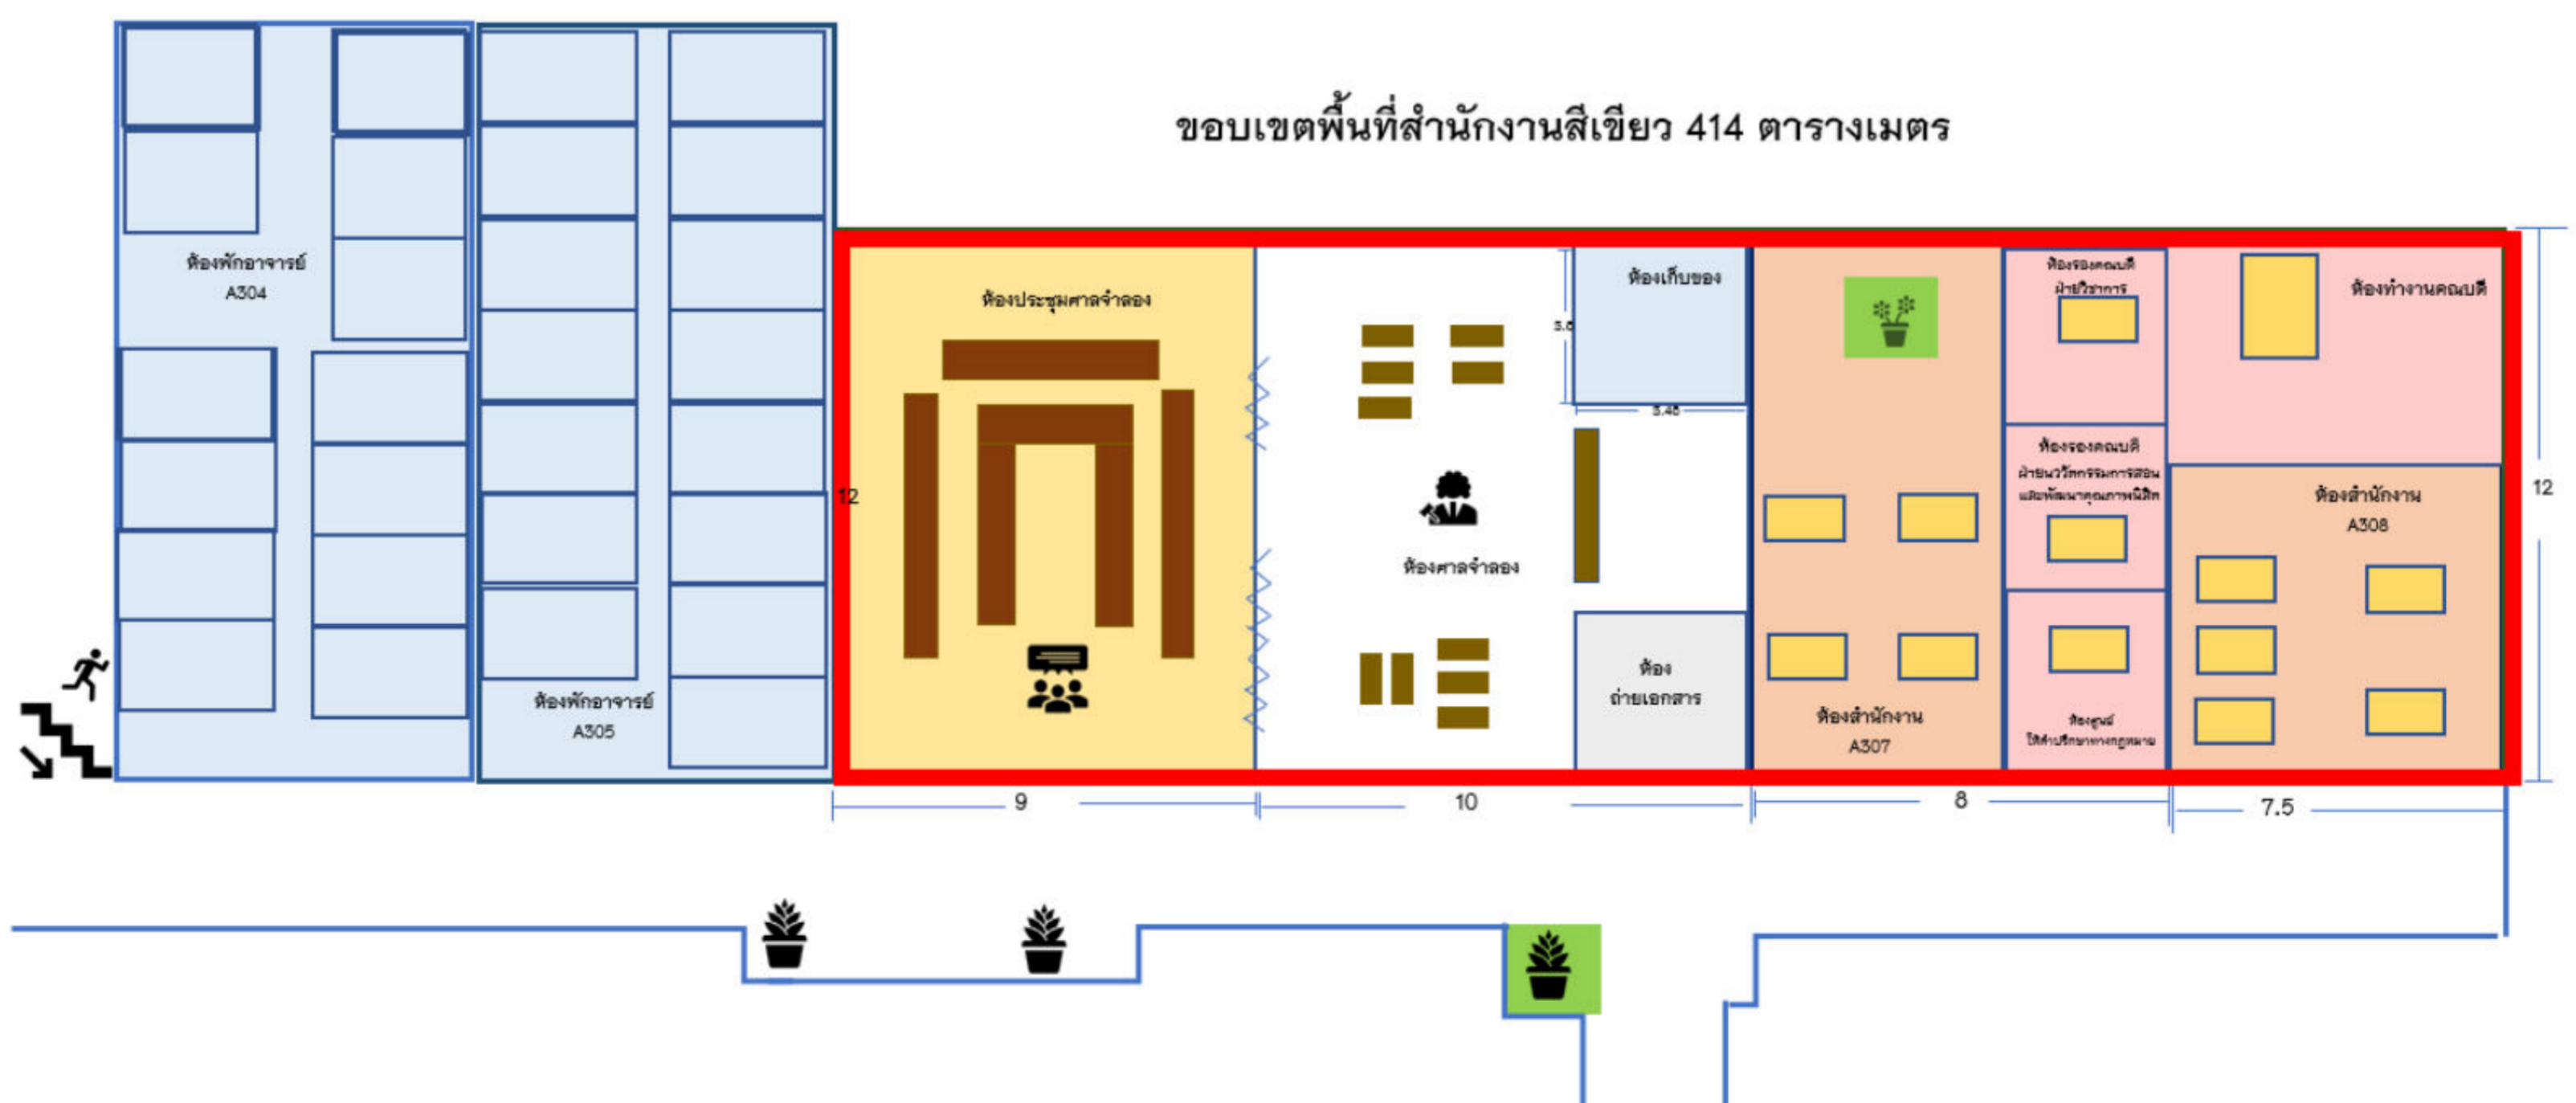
ขอบเขตพื้นที่สำนักงานสีเขียว 414 ตารางเมตร

ห้องพักอาจารย์
A304

ห้องพักอาจารย์
A305

ห้องประชุมศาลจำลอง

12

3.6

3.48

ห้องศาลจำลอง

ห้องเก็บของ

ห้อง
ถ่ายเอกสาร

ห้องสำนักงาน
A307

ห้องรองคณบดี
ฝ่ายวิชาการ

ห้องรองคณบดี
ฝ่ายนวัตกรรมการสอน
และพัฒนาคุณภาพนิสิต

ห้องศูนย์
ให้คำปรึกษาทางกฎหมาย

ห้องทำงานคณบดี

ห้องสำนักงาน
A308

12

9

10

8

7.5